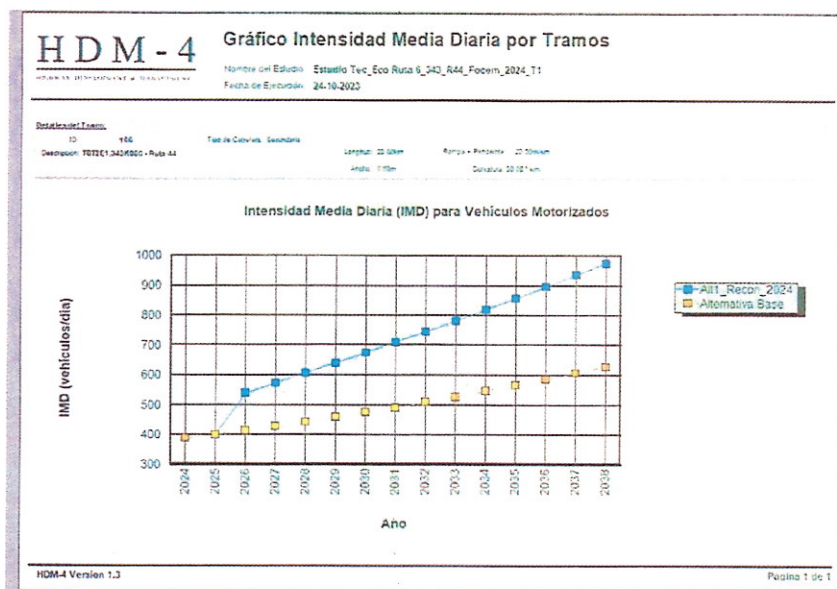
HDM-4

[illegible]

Gráfico Intensidad Media Diaria por Tramos

Nombre del Estudio: Estudio Tec_Eco Ruta 6_343_R44_Focem_2024_T1

Fecha de Ejecución: 24-10-2023

Detalles del Tramo:

ID 166

Tipo de Calzada: Secundaria

Descripción: T0TE1,343K600 - Ruta 44

Longitud: 20.60km

Rampa + Pendiente: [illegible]

Ancho: 7.10m

Curvatura: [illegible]

Intensidad Media Diaria (IMD) para Vehículos Motorizados

IMD (vehículos/día)

1000
900
800
700
600
500
400
300

2024 2025 2026 2027 2028 2029 2030 2031 2032 2033 2034 2035 2036 2037 2038

Año

Alt1_Recon_2024
Alternativa Base

HDM-4 Version 1.3

Pagina 1 de 1